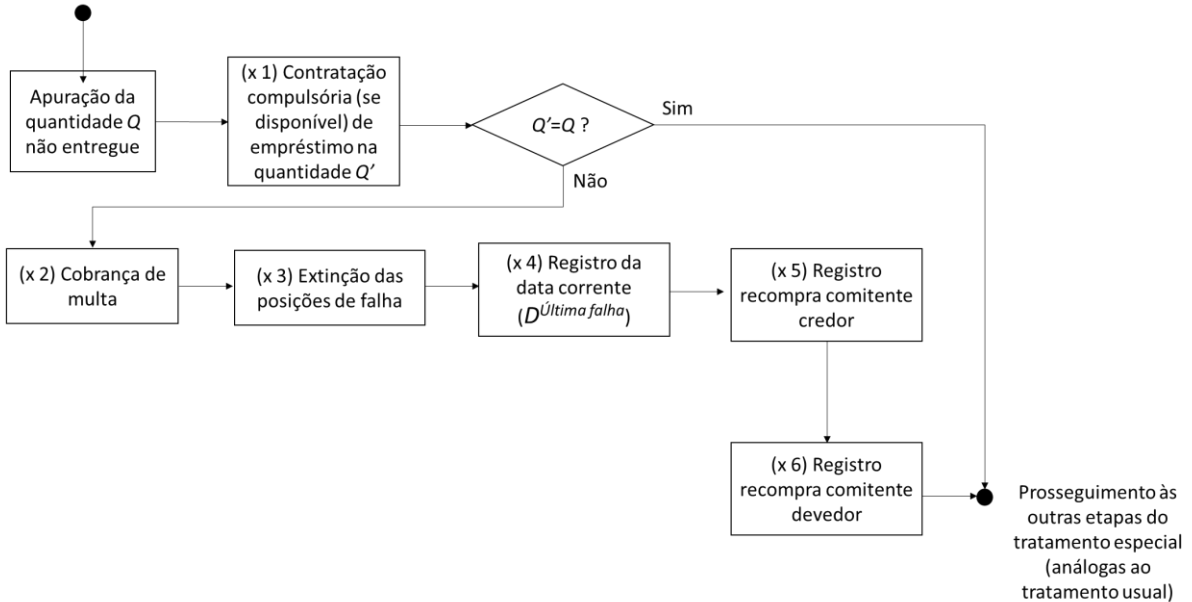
Apuração da quantidade $Q$ não entregue

(x 1) Contratação compulsória (se disponível) de empréstimo na quantidade $Q'$

$Q'=Q$ ?

Sim

Não

(x 2) Cobrança de multa

(x 3) Extinção das posições de falha

(x 4) Registro da data corrente ($D^{Última\ falha}$)

(x 5) Registro recompra comitente credor

(x 6) Registro recompra comitente devedor

Prosseguimento às outras etapas do tratamento especial (análogas ao tratamento usual)